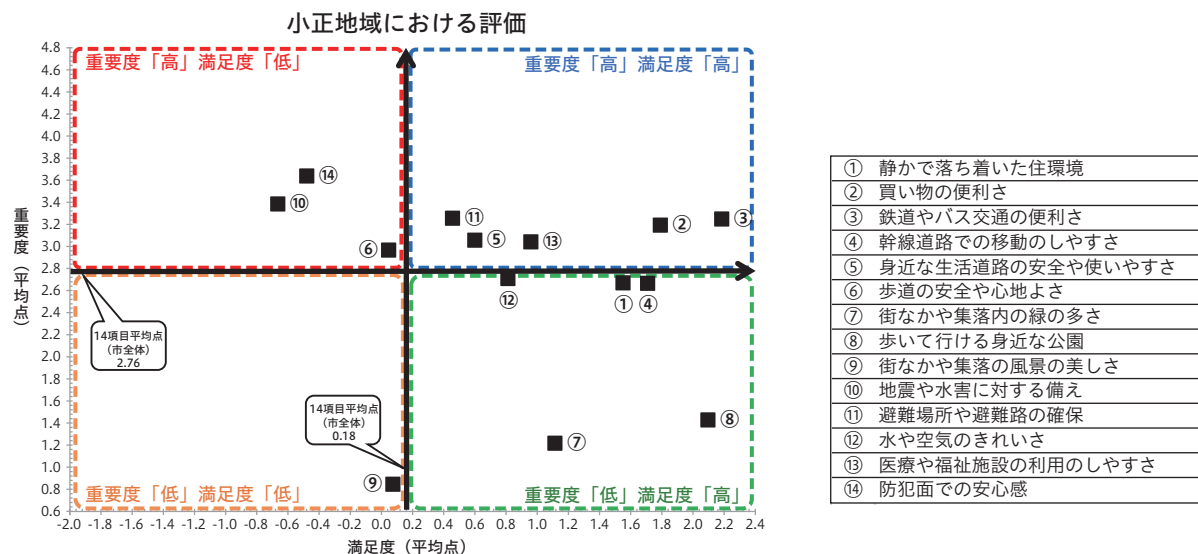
小正地域における評価

重要度「高」満足度「低」

重要度「高」満足度「高」

重要度「低」満足度「低」

重要度「低」満足度「高」

4.8
4.6
4.4
4.2
4.0
3.8
3.6
3.4
3.2
3.0
2.8
2.6
2.4
2.2
2.0
1.8
1.6
1.4
1.2
1.0
0.8
0.6

重要度（平均点）

-2.0 -1.8 -1.6 -1.4 -1.2 -1.0 -0.8 -0.6 -0.4 -0.2 0.0 0.2 0.4 0.6 0.8 1.0 1.2 1.4 1.6 1.8 2.0 2.2 2.4

満足度（平均点）

⑭
⑩
⑥
⑪
⑤
⑬
②
③
⑫
①
④
⑧
⑦
⑨

14項目平均点
（市全体）
2.76

14項目平均点
（市全体）
0.18

| | |
|---|---|
| ① | 静かで落ち着いた住環境 |
| ② | 買い物の便利さ |
| ③ | 鉄道やバス交通の便利さ |
| ④ | 幹線道路での移動のしやすさ |
| ⑤ | 身近な生活道路の安全や使いやすさ |
| ⑥ | 歩道の安全や心地よさ |
| ⑦ | 街なかや集落内の緑の多さ |
| ⑧ | 歩いて行ける身近な公園 |
| ⑨ | 街なかや集落の風景の美しさ |
| ⑩ | 地震や水害に対する備え |
| ⑪ | 避難場所や避難路の確保 |
| ⑫ | 水や空気のきれいさ |
| ⑬ | 医療や福祉施設の利用のしやすさ |
| ⑭ | 防犯面での安心感 |